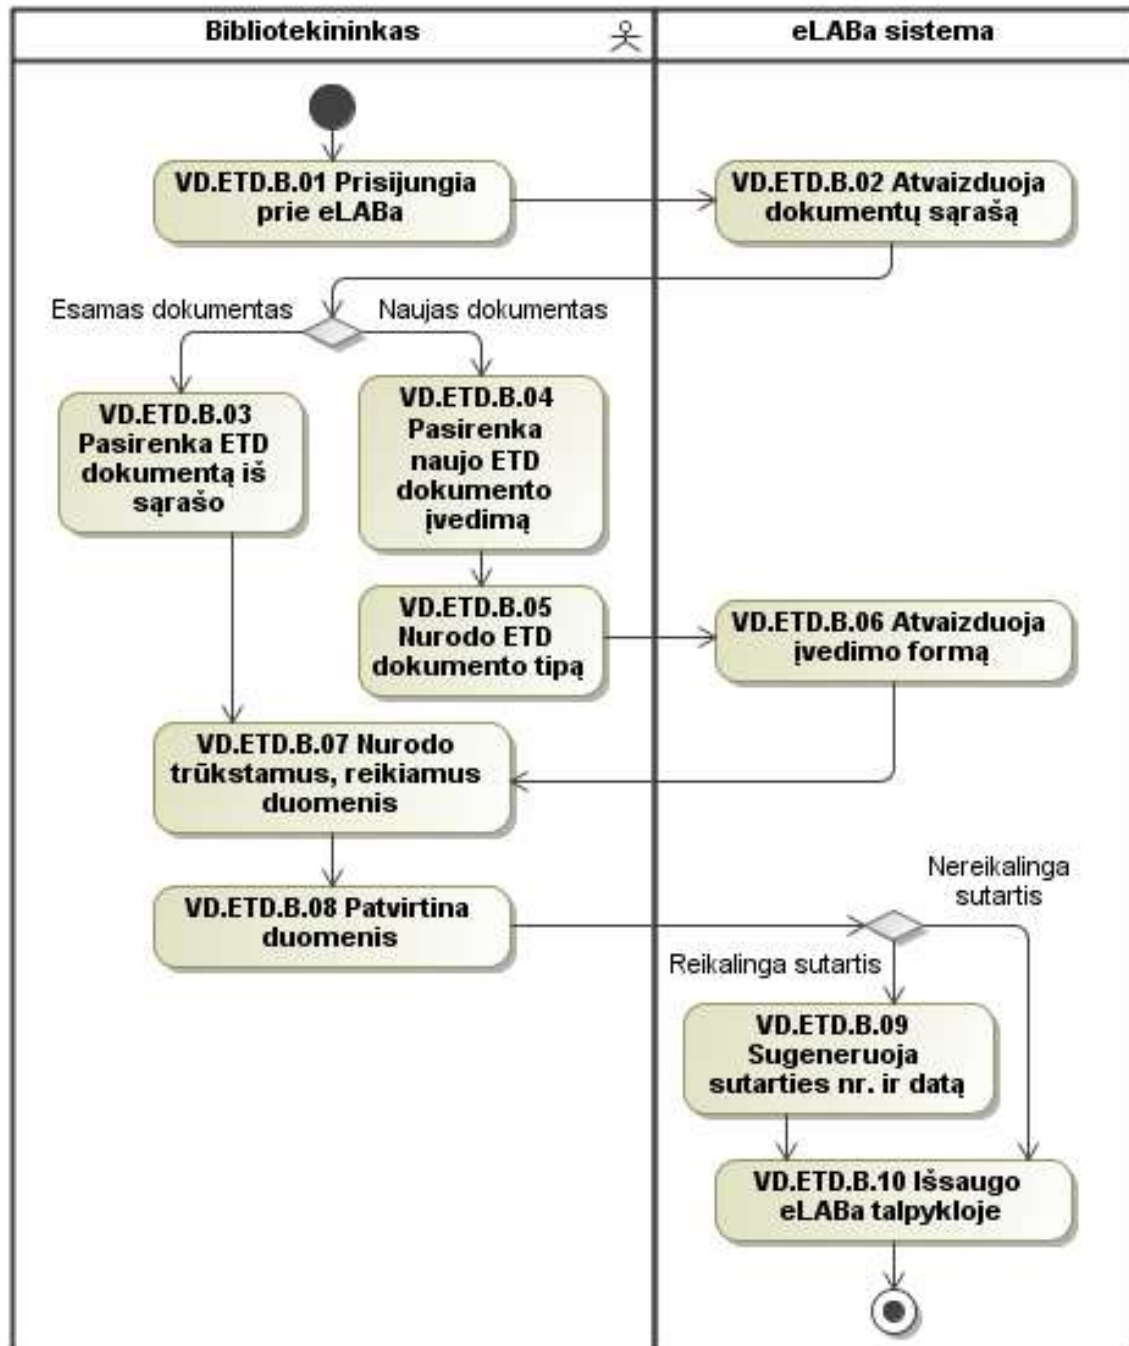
Bibliotekininkas

eLABa sistema

VD.ETD.B.01 Prisijungia prie eLABa

VD.ETD.B.02 Atvaizduoja dokumentų sąrašą

Esamas dokumentas

Naujas dokumentas

VD.ETD.B.03 Pasirenka ETD dokumentą iš sąrašo

VD.ETD.B.04 Pasirenka naujo ETD dokumento įvedimą

VD.ETD.B.05 Nurodo ETD dokumento tipą

VD.ETD.B.06 Atvaizduoja įvedimo formą

VD.ETD.B.07 Nurodo trūkstamus, reikiamus duomenis

VD.ETD.B.08 Patvirtina duomenis

Nereikalinga sutartis

Reikalinga sutartis

VD.ETD.B.09 Sugeneruoja sutarties nr. ir datą

VD.ETD.B.10 Išsaugo eLABa talpykloje